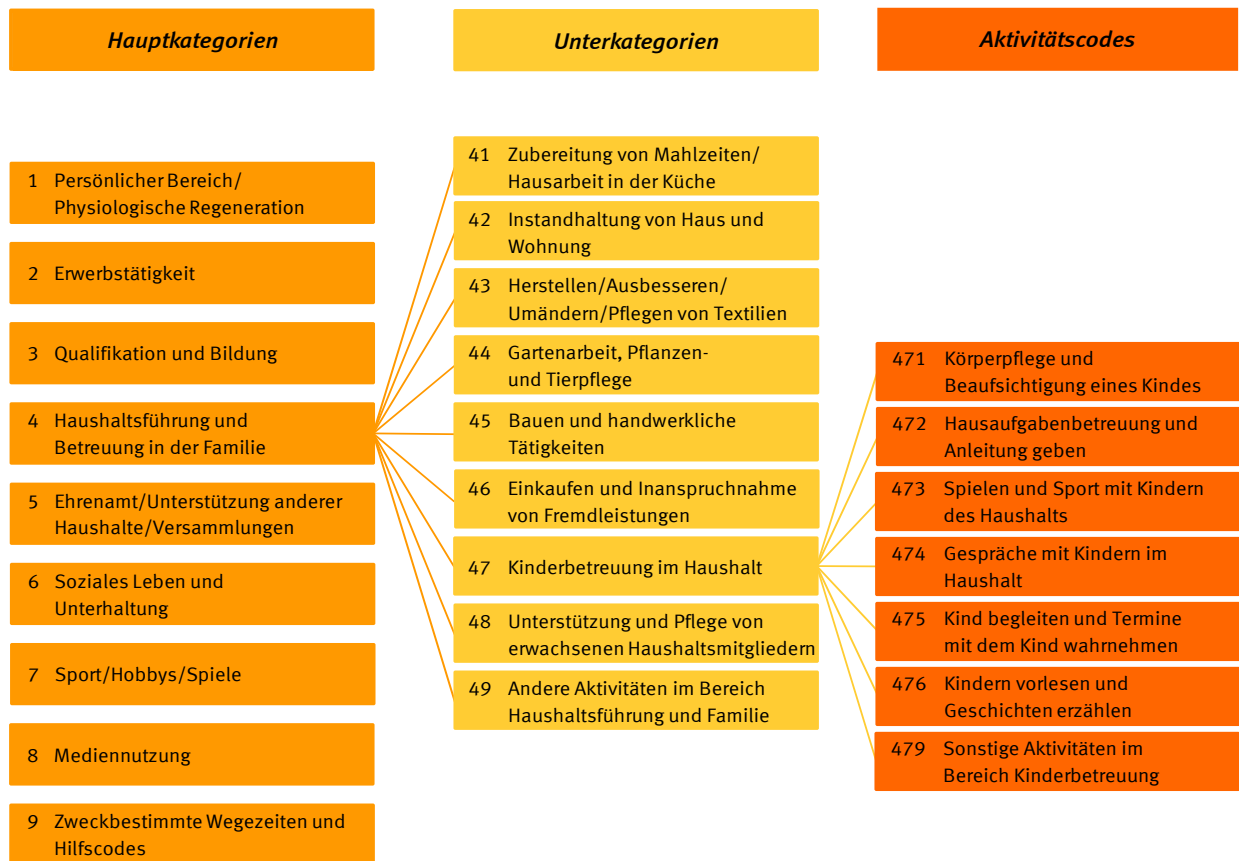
Hauptkategorien

Unterkategorien

Aktivitätscodes

1 Persönlicher Bereich/ Physiologische Regeneration

2 Erwerbstätigkeit

3 Qualifikation und Bildung

4 Haushaltsführung und Betreuung in der Familie

5 Ehrenamt/Unterstützung anderer Haushalte/Versammlungen

6 Soziales Leben und Unterhaltung

7 Sport/Hobbys/Spiele

8 Mediennutzung

9 Zweckbestimmte Wegezeiten und Hilfscodes

41 Zubereitung von Mahlzeiten/ Hausarbeit in der Küche

42 Instandhaltung von Haus und Wohnung

43 Herstellen/Ausbesseren/ Umändern/Pflegen von Textilien

44 Gartenarbeit, Pflanzen- und Tierpflege

45 Bauen und handwerkliche Tätigkeiten

46 Einkaufen und Inanspruchnahme von Fremdleistungen

47 Kinderbetreuung im Haushalt

48 Unterstützung und Pflege von erwachsenen Haushaltsmitgliedern

49 Andere Aktivitäten im Bereich Haushaltsführung und Familie

471 Körperpflege und Beaufsichtigung eines Kindes

472 Hausaufgabenbetreuung und Anleitung geben

473 Spielen und Sport mit Kindern des Haushalts

474 Gespräche mit Kindern im Haushalt

475 Kind begleiten und Termine mit dem Kind wahrnehmen

476 Kindern vorlesen und Geschichten erzählen

479 Sonstige Aktivitäten im Bereich Kinderbetreuung